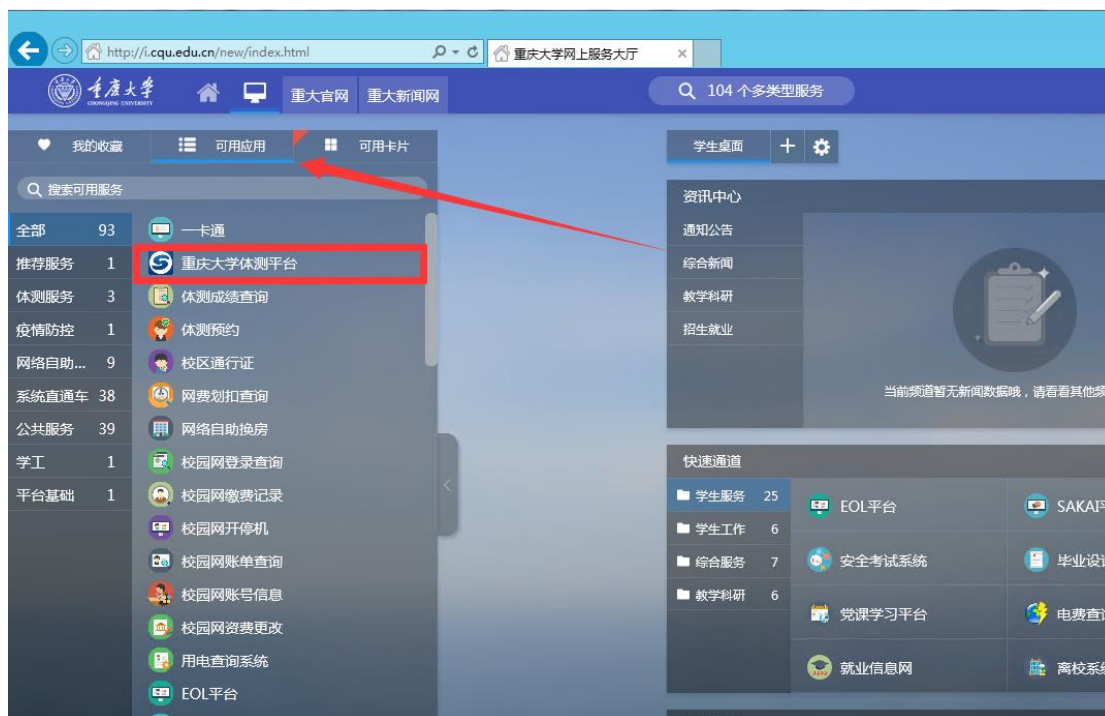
http://i.cqu.edu.cn/new/index.html
重庆大学网上服务大厅

重庆大学 CHONGQING UNIVERSITY
重大官网 重大新闻网
104 个多类型服务

我的收藏 可用应用 可用卡片
搜索可用服务

| 全部 | 93 |
|---|---|
| 推荐服务 | 1 |
| 体测服务 | 3 |
| 疫情防控 | 1 |
| 网络自助... | 9 |
| 系统直通车 | 38 |
| 公共服务 | 39 |
| 学工 | 1 |
| 平台基础 | 1 |

一卡通
重庆大学体测平台
体测成绩查询
体测预约
校区通行证
网费划扣查询
网络自助换房
校园网登录查询
校园网缴费记录
校园网开停机
校园网账单查询
校园网账号信息
校园网资费更改
用电查询系统
EOL平台

学生桌面

资讯中心
通知公告
综合新闻
教学科研
招生就业
当前频道暂无新闻数据哦，请看看其他频

快速通道
学生服务 25
学生工作 6
综合服务 7
教学科研 6

EOL平台
SAKAI平
安全考试系统
毕业设计
党课学习平台
电费查
就业信息网
离校系统